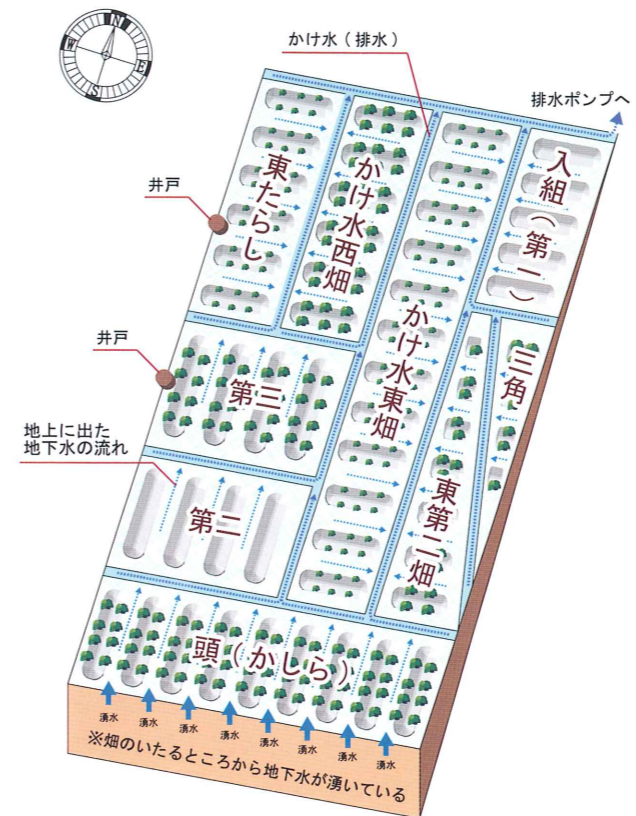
N
W
E
S

かけ水（排水）

排水ポンプへ

井戸

東たらし

かけ水西畑

入組（第二）

井戸

第三

かけ水東畑

三角

地上に出た地下水の流れ

第二

東第二畑

頭（かしら）

湧水 湧水 湧水 湧水 湧水 湧水 湧水 湧水

※畑のいたるところから地下水が湧いている